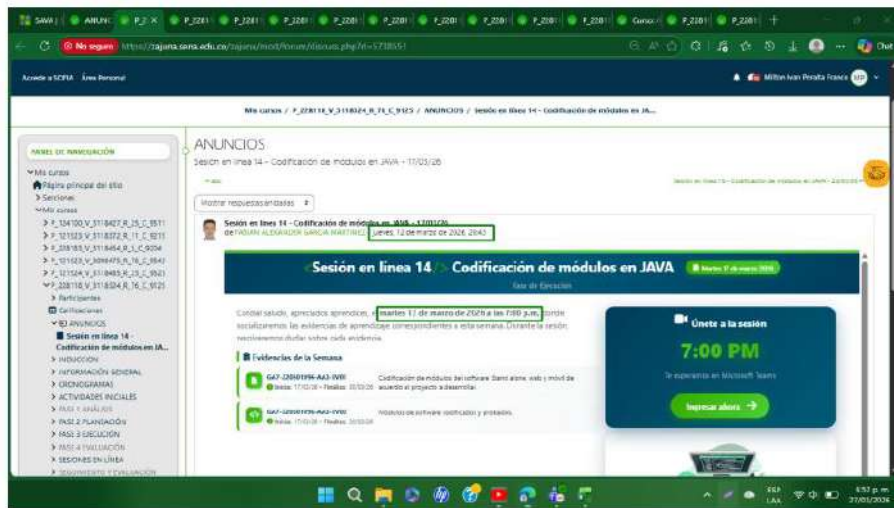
SAVA | ANUNC | P_2 X | P_2281 | P_2281 | P_2281 | P_2281 | P_2281 | P_2281 | P_2281 | P_2281 | P_2281 | Curso | P_2281 | P_2281 | +

No seguro https://zajuna.sena.edu.co/zajuna/mod/forum/discuss.php?d=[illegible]

Accede a SOFIA Área Personal

Milton Ivan Peralta Franco MP

Mis cursos / P_228118_V_3118024_R_71_C_9125 / ANUNCIOS / Sesión en línea 14 - Codificación de módulos en JA...

PANEL DE NAVEGACIÓN

Mis cursos
Página principal del sitio
Servicios
Mis cursos
P_124100_V_3118427_R_25_C_9511
P_121523_V_3118372_R_11_C_9211
P_218183_V_3118454_R_1_C_9204
P_121523_V_3098475_R_26_C_9842
P_121524_V_3118485_R_23_C_9521
P_228118_V_3118024_R_16_C_9125
Participantes
Calificaciones
ANUNCIOS
Sesión en línea 14 - Codificación de módulos en JA...
INDUCCIÓN
INFORMACIÓN GENERAL
CRONOGRAMAS
ACTIVIDADES INICIALES
FASE 1 ANÁLISIS
FASE 2 PLANEACIÓN
FASE 3 EJECUCIÓN
FASE 4 EVALUACIÓN
SESIONES EN LÍNEA
SEGUIMIENTO Y EVALUACIÓN

ANUNCIOS
Sesión en línea 14 - Codificación de módulos en JAVA - 17/03/26

Mostrar respuestas anidadas

Sesión en línea 14 - Codificación de módulos en JAVA - 17/03/26
de FABIAN ALEXANDER GARCIA MARTINEZ - jueves, 12 de marzo de 2026, 20:43

Sesión en línea 14 Codificación de módulos en JAVA Martes 17 de marzo 2026
fase de Ejecución

Cordial saludo, apreciados aprendices, el martes 17 de marzo de 2026 a las 7:00 p.m. donde socializaremos las evidencias de aprendizaje correspondientes a esta semana. Durante la sesión resolveremos dudas sobre cada evidencia.

Evidencias de la Semana

GA7-220501096-AA3-EV01 Inicio: 17/03/26 - Finaliza: 20/03/26 Codificación de módulos del software Stand alone, web y móvil de acuerdo al proyecto a desarrollar.

GA7-220501096-AA3-EV02 Inicio: 17/03/26 - Finaliza: 20/03/26 Módulos de software codificados y probados.

Únete a la sesión
7:00 PM
Te esperamos en Microsoft Teams
Ingresar ahora

ESP LAA 8:57 p.m. 17/03/2026